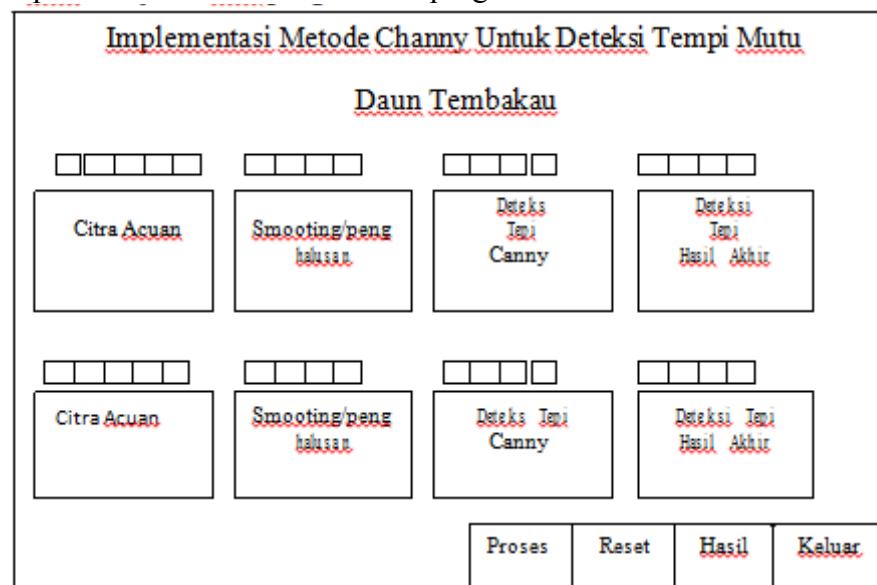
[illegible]

Implementasi Metode Channy Untuk Deteksi Tempi Mutu

Daun Tembakau

Citra Acuan

Smooting/peng halusan

Deteks Tepi Canny

Deteksi Tepi Hasil Akhir

Citra Acuan

Smooting/peng halusan

Deteks Tepi Canny

Deteksi Tepi Hasil Akhir

Proses

Reset

Hasil

Keluar